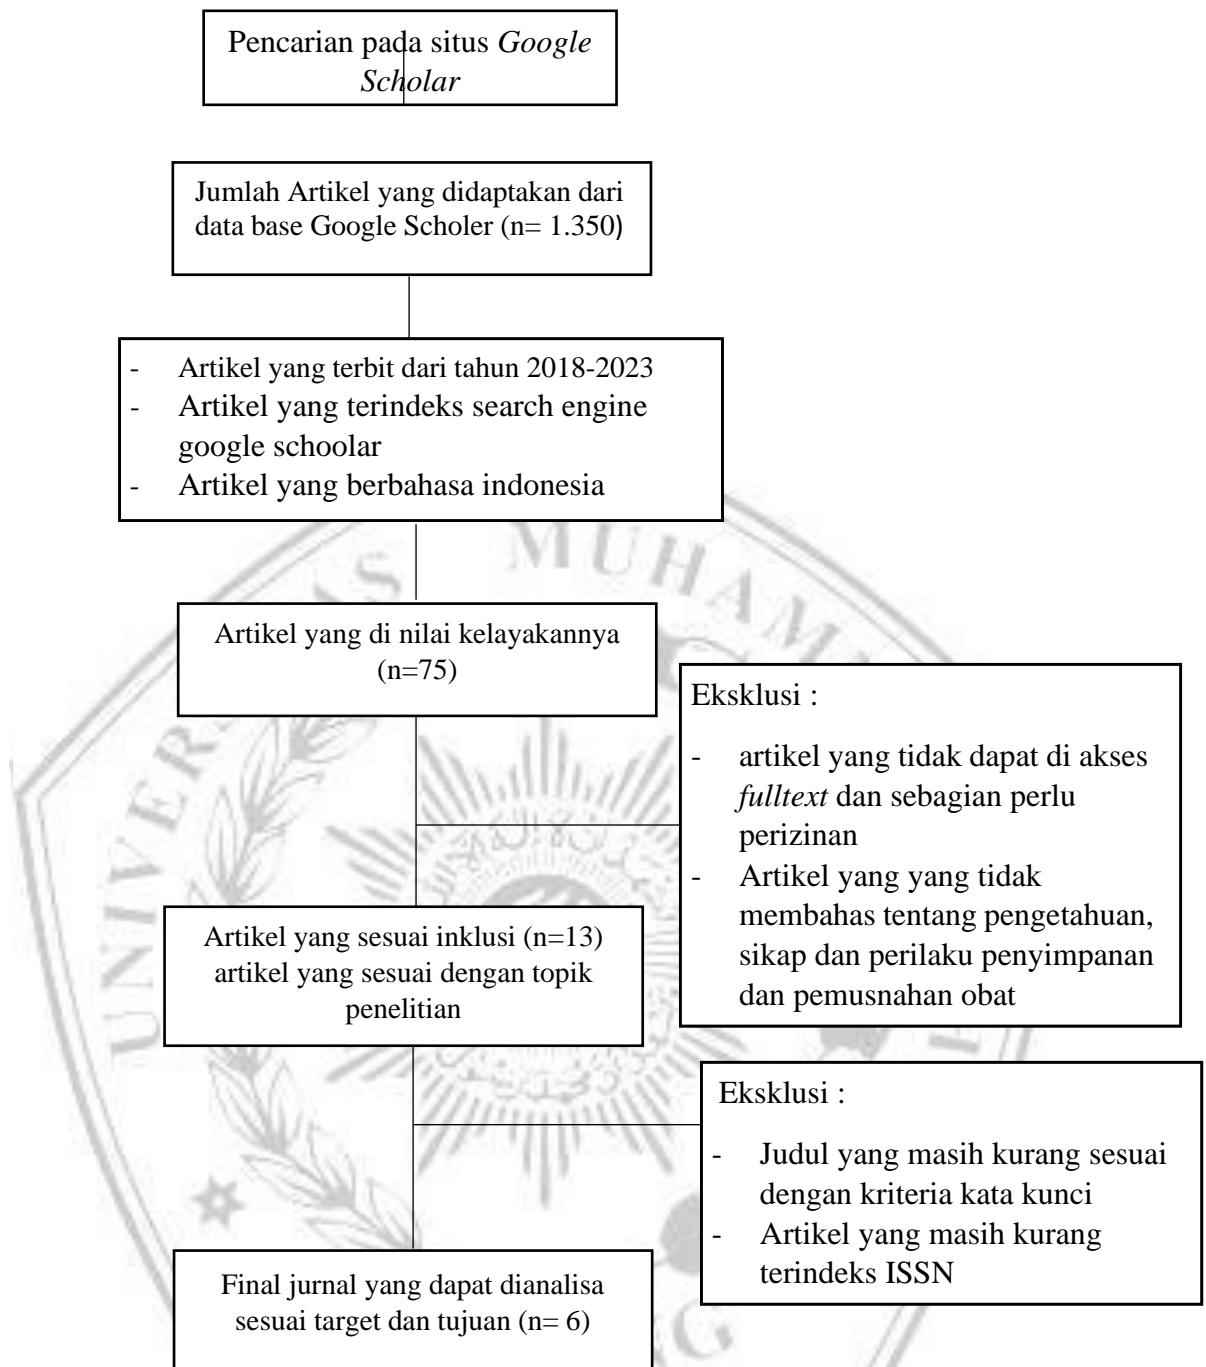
Pencarian pada situs *Google Scholar*

Jumlah Artikel yang didaptakan dari data base Google Scholer (n= 1.350)

- Artikel yang terbit dari tahun 2018-2023
- Artikel yang terindeks search engine google schoolar
- Artikel yang berbahasa indonesia

Artikel yang di nilai kelayakannya (n=75)

Eksklusi :

- artikel yang tidak dapat di akses *fulltext* dan sebagian perlu perizinan
- Artikel yang yang tidak membahas tentang pengetahuan, sikap dan perilaku penyimpanan dan pemusnahan obat

Artikel yang sesuai inklusi (n=13) artikel yang sesuai dengan topik penelitian

Eksklusi :

- Judul yang masih kurang sesuai dengan kriteria kata kunci
- Artikel yang masih kurang terindeks ISSN

Final jurnal yang dapat dianalisa sesuai target dan tujuan (n= 6)